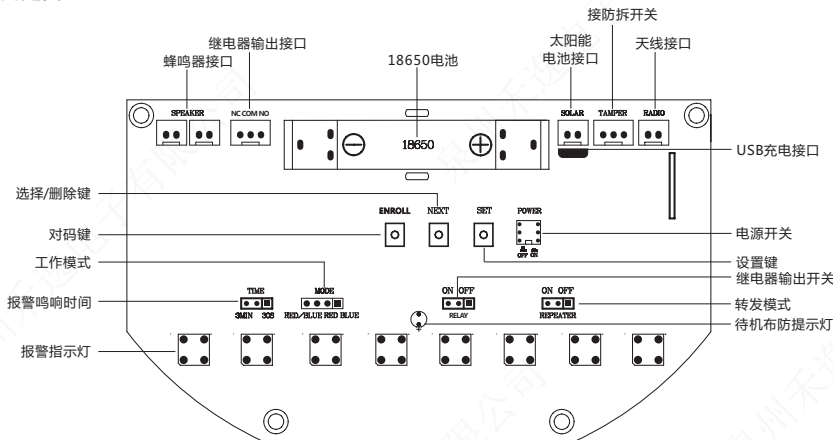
接防拆开关
继电器输出接口
太阳能电池接口
天线接口
蜂鸣器接口
18650电池
SPEAKER
NC COM NO
18650
SOLAR
TAMPER
RADIO
USB充电接口
选择/删除键
ENROLL
NEXT
SET
POWER
对码键
电源开关
工作模式
设置键
继电器输出开关
TIME
MODE
ON OFF
ON OFF
报警鸣响时间
转发模式
3MIN 30S
RED/BLUE RED BLUE
RELAY
REPEATER
待机布防提示灯
报警指示灯